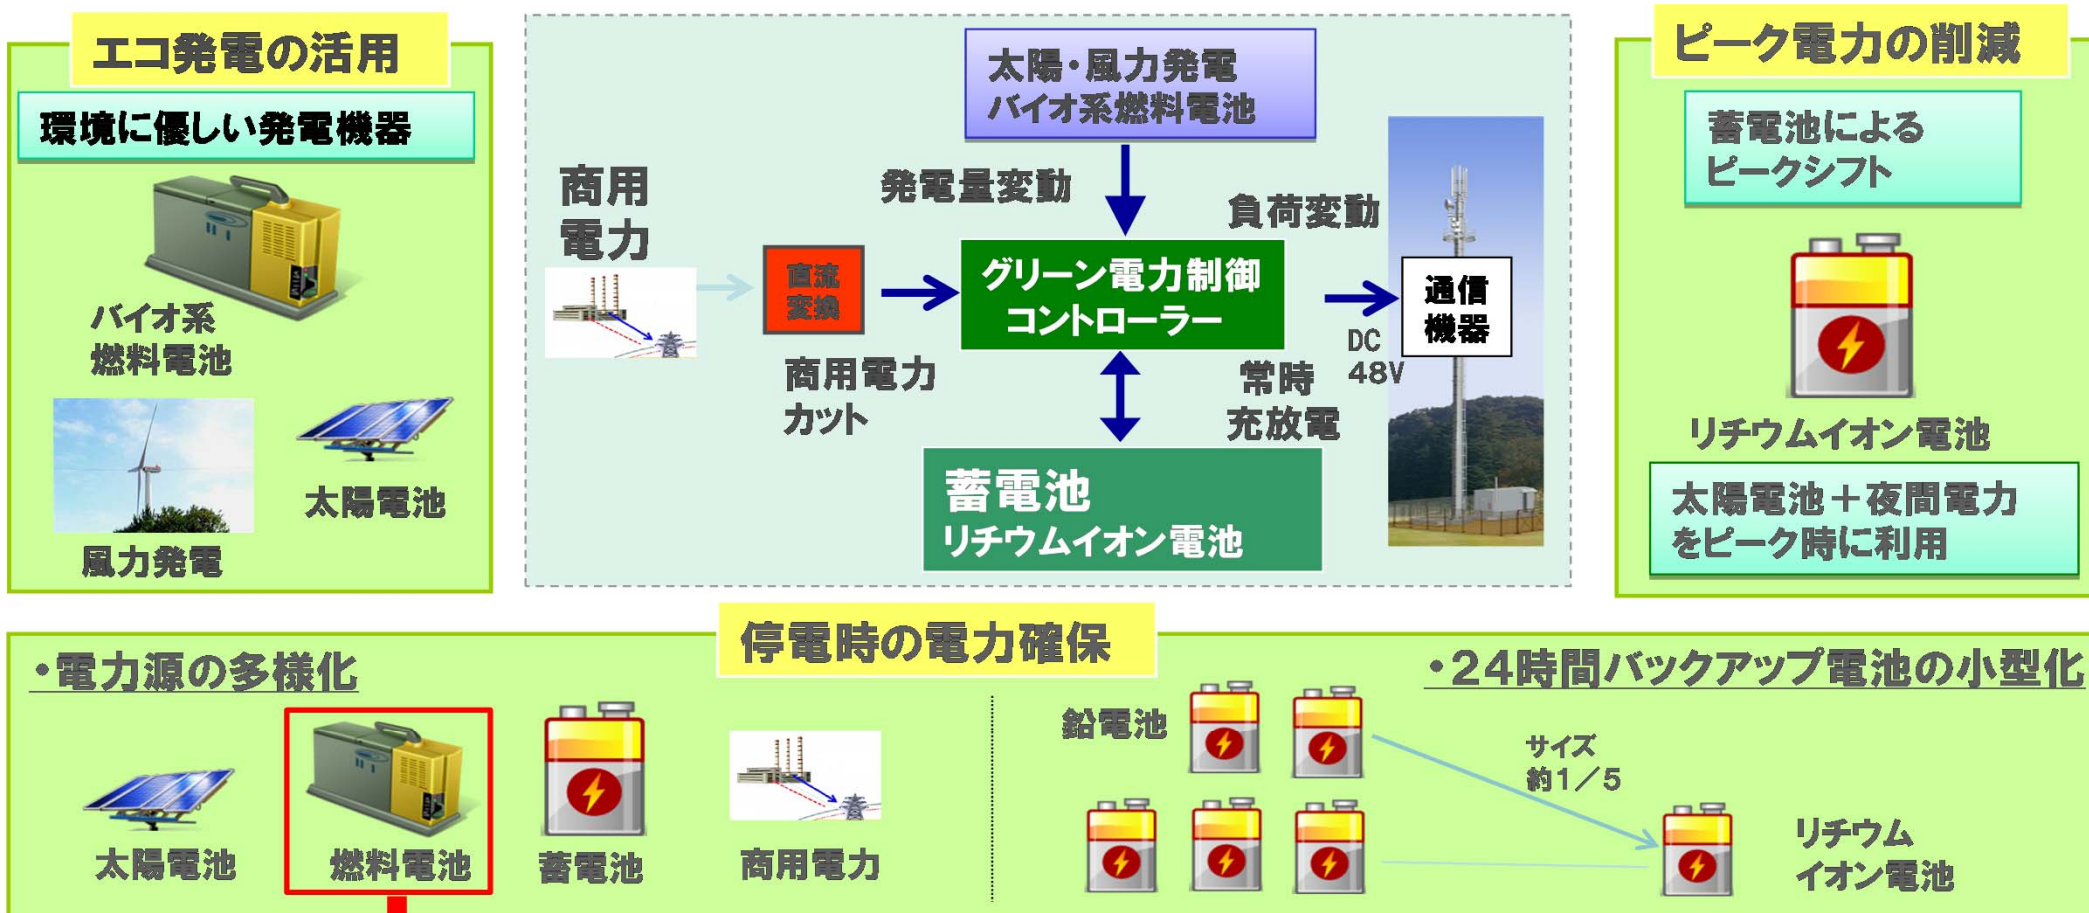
エコ発電の活用

環境に優しい発電機器

バイオ系燃料電池

風力発電

太陽電池

太陽・風力発電
バイオ系燃料電池

商用電力

発電量変動

負荷変動

直流変換

グリーン電力制御コントローラー

通信機器

DC 48V

商用電力カット

常時充放電

蓄電池
リチウムイオン電池

ピーク電力の削減

蓄電池によるピークシフト

リチウムイオン電池

太陽電池＋夜間電力をピーク時に利用

停電時の電力確保

・電力源の多様化

太陽電池

燃料電池

蓄電池

商用電力

・24時間バックアップ電池の小型化

鉛電池

サイズ約1／5

リチウムイオン電池